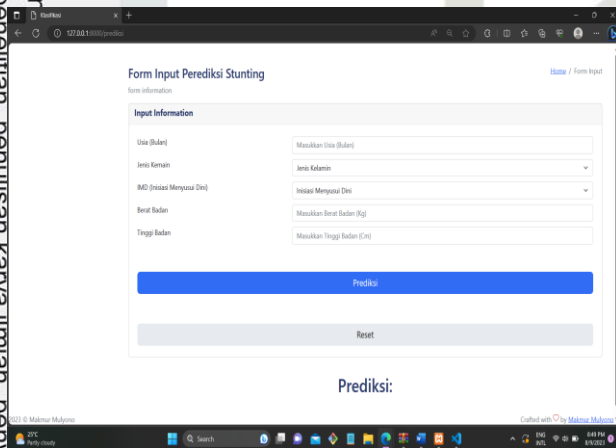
Klasifikasi

127.0.0.1:8000/prediksi

Form Input Perediksi Stunting

form information

Home / Form Input

Input Information

Usia (Bulan)

Masukkan Usia (Bulan)

Jenis Kemain

Jenis Kelamin

IMD (Inisiasi Menyusui Dini)

Inisiasi Menyusui Dini

Berat Badan

Masukkan Berat Badan (Kg)

Tinggi Badan

Masukkan Tinggi Badan (Cm)

Prediksi

Reset

Prediksi:

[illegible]023 © Makmur Mulyono

Crafted with ♡ by Makmur Mulyono

29°C
Partly cloudy

Search

ENG
INTL

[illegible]